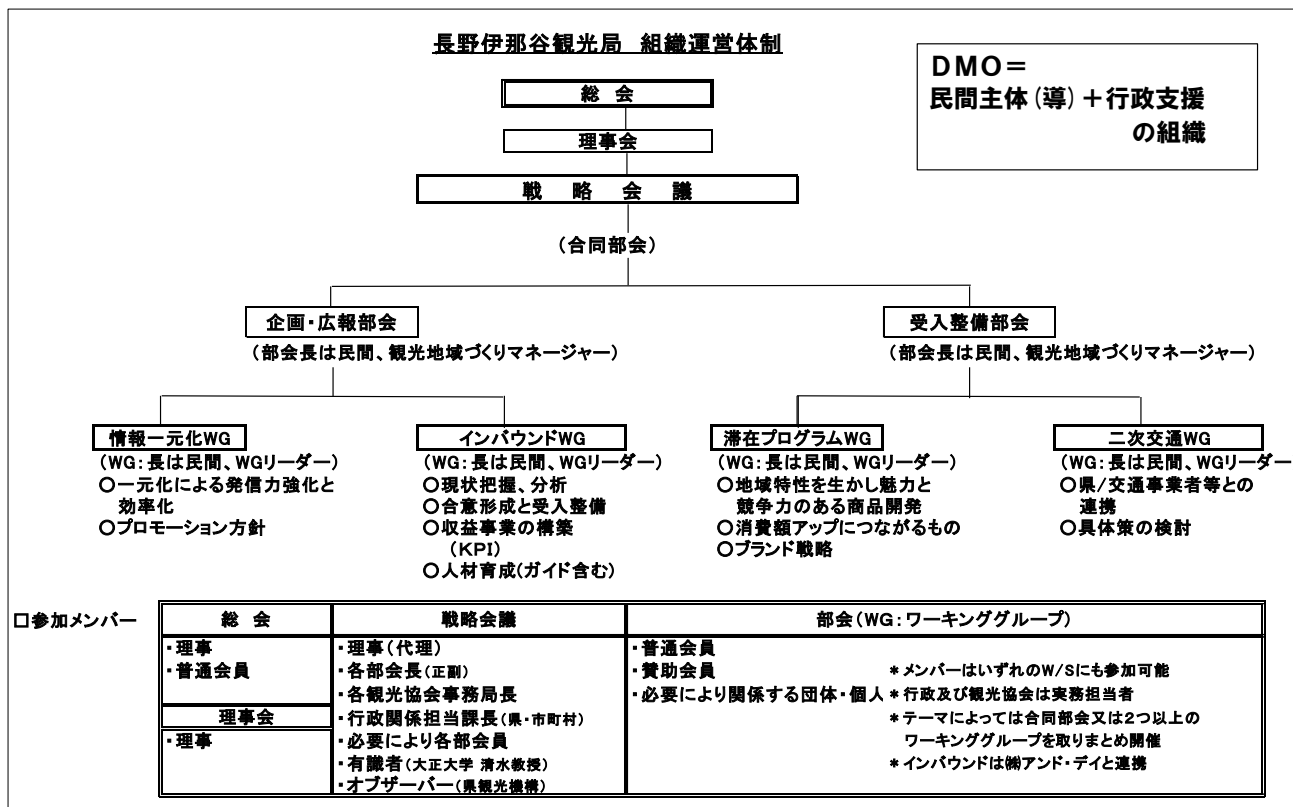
長野伊那谷観光局　組織運営体制

DMO＝
民間主体（導）＋行政支援
の組織

総会

理事会

戦略会議

（合同部会）

企画・広報部会
（部会長は民間、観光地域づくりマネージャー）

受入整備部会
（部会長は民間、観光地域づくりマネージャー）

情報一元化WG
（WG：長は民間、WGリーダー）
〇一元化による発信力強化と効率化
〇プロモーション方針

インバウンドWG
（WG：長は民間、WGリーダー）
〇現状把握、分析
〇合意形成と受入整備
〇収益事業の構築（KPI）
〇人材育成（ガイド含む）

滞在プログラムWG
（WG：長は民間、WGリーダー）
〇地域特性を生かし魅力と競争力のある商品開発
〇消費額アップにつながるもの
〇ブランド戦略

二次交通WG
（WG：長は民間、WGリーダー
〇県/交通事業者等との連携
〇具体策の検討

□参加メンバー

| 総会 | 戦略会議 | 部会（WG：ワーキンググループ） |
|---|---|---|
| ・理事<br>・普通会員<br>理事会<br>・理事 | ・理事（代理）<br>・各部会長（正副）<br>・各観光協会事務局長<br>・行政関係担当課長（県・市町村）<br>・必要により各部会員<br>・有識者（大正大学 清水教授）<br>・オブザーバー（県観光機構） | ・普通会員<br>・賛助会員<br>・必要により関係する団体・個人<br>＊メンバーはいずれのW/Sにも参加可能<br>＊行政及び観光協会は実務担当者<br>＊テーマによっては合同部会又は2つ以上のワーキンググループを取りまとめ開催<br>＊インバウンドは㈱アンド・ディと連携 |